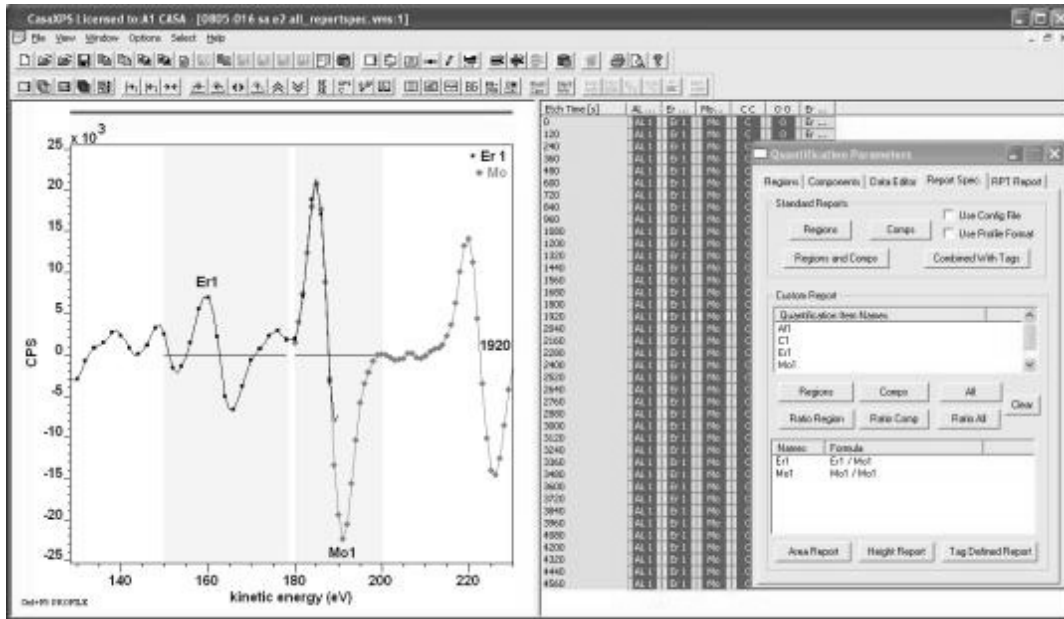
CasaXPS Licensed to:A1 CASA - [0805 016 sa e2 all_reportspec.vms:1]

File View Window Options Select Help

$25 \times 10^3$

20

15

10

5

0

-5

-10

-15

-20

-25

CPS

• Er 1
• Mo

Er1

Mo1

1920

140 160 180 200 220

kinetic energy (eV)

Dell+PS PROFILE

| Etch Time [s] | Al ... | Er ... | Mo ... | C C | O O | Er ... |
|---|---|---|---|---|---|---|
| 0 | Al 1 | Er 1 | Mo | C | O | Er ... |
| 120 | Al 1 | Er 1 | Mo | C | O | Er ... |
| 240 | Al 1 | Er 1 | Mo | C | | |
| 360 | Al 1 | Er 1 | Mo | C | | |
| 480 | Al 1 | Er 1 | Mo | C | | |
| 600 | Al 1 | Er 1 | Mo | C | | |
| 720 | Al 1 | Er 1 | Mo | C | | |
| 840 | Al 1 | Er 1 | Mo | C | | |
| 960 | Al 1 | Er 1 | Mo | C | | |
| 1080 | Al 1 | Er 1 | Mo | C | | |
| 1200 | Al 1 | Er 1 | Mo | C | | |
| 1320 | Al 1 | Er 1 | Mo | C | | |
| 1440 | Al 1 | Er 1 | Mo | C | | |
| 1560 | Al 1 | Er 1 | Mo | C | | |
| 1680 | Al 1 | Er 1 | Mo | C | | |
| 1800 | Al 1 | Er 1 | Mo | C | | |
| 1920 | Al 1 | Er 1 | Mo | C | | |
| 2040 | Al 1 | Er 1 | Mo | C | | |
| 2160 | Al 1 | Er 1 | Mo | C | | |
| 2280 | Al 1 | Er 1 | Mo | C | | |
| 2400 | Al 1 | Er 1 | Mo | C | | |
| 2520 | Al 1 | Er 1 | Mo | C | | |
| 2640 | Al 1 | Er 1 | Mo | C | | |
| 2760 | Al 1 | Er 1 | Mo | C | | |
| 2880 | Al 1 | Er 1 | Mo | C | | |
| 3000 | Al 1 | Er 1 | Mo | C | | |
| 3120 | Al 1 | Er 1 | Mo | C | | |
| 3240 | Al 1 | Er 1 | Mo | C | | |
| 3360 | Al 1 | Er 1 | Mo | C | | |
| 3480 | Al 1 | Er 1 | Mo | C | | |
| 3600 | Al 1 | Er 1 | Mo | C | | |
| 3720 | Al 1 | Er 1 | Mo | C | | |
| 3840 | Al 1 | Er 1 | Mo | C | | |
| 3960 | Al 1 | Er 1 | Mo | C | | |
| 4080 | Al 1 | Er 1 | Mo | C | | |
| 4200 | Al 1 | Er 1 | Mo | C | | |
| 4320 | Al 1 | Er 1 | Mo | C | | |
| 4440 | Al 1 | Er 1 | Mo | C | | |
| 4560 | Al 1 | Er 1 | Mo | C | | |

Quantification Parameters

Regions | Components | Data Editor | Report Spec. | RPT Report

Standard Reports

Regions

Comps

Use Config File

Use Profile Format

Regions and Comps

Combined With Tags

Custom Report

Quantification Item Names

Al1
C1
Er1
Mo1

Regions

Comps

All

Clear

Ratio Region

Ratio Comp

Ratio All

| Names | Formula |
|---|---|
| Er1 | Er1 / Mo1 |
| Mo1 | Mo1 / Mo1 |

Area Report

Height Report

Tag Defined Report